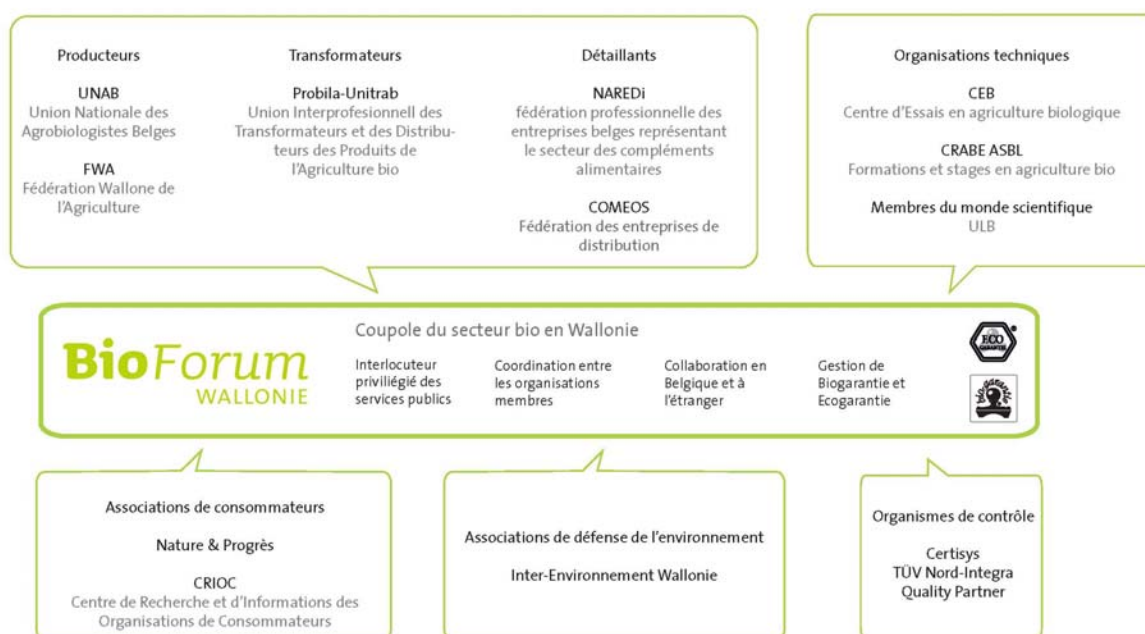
Producteurs

UNAB
Union Nationale des Agrobiologistes Belges

FWA
Fédération Wallone de l'Agriculture

Transformateurs

Probila-Unitrab
Union Interprofesionnell des Transformateurs et des Distributeurs des Produits de l'Agriculture bio

Détaillants

NAREDi
fédération professionnelle des entreprises belges représentant le secteur des compléments alimentaires

COMEOS
Fédération des entreprises de distribution

Organisations techniques

CEB
Centre d'Essais en agriculture biologique

CRABE ASBL
Formations et stages en agriculture bio

Membres du monde scientifique
ULB

BioForum WALLONIE

Coupole du secteur bio en Wallonie

Interlocuteur priviliégié des services publics

Coordination entre les organisations membres

Collaboration en Belgique et à l'étranger

Gestion de Biogarantie et Ecogarantie

ECO GARANTIE

biogarantie

Associations de consommateurs

Nature & Progrès

CRIOC
Centre de Recherche et d'Informations des Organisations de Consommateurs

Associations de défense de l'environnement

Inter-Environnement Wallonie

Organismes de contrôle

Certisys
TÜV Nord-Integra
Quality Partner